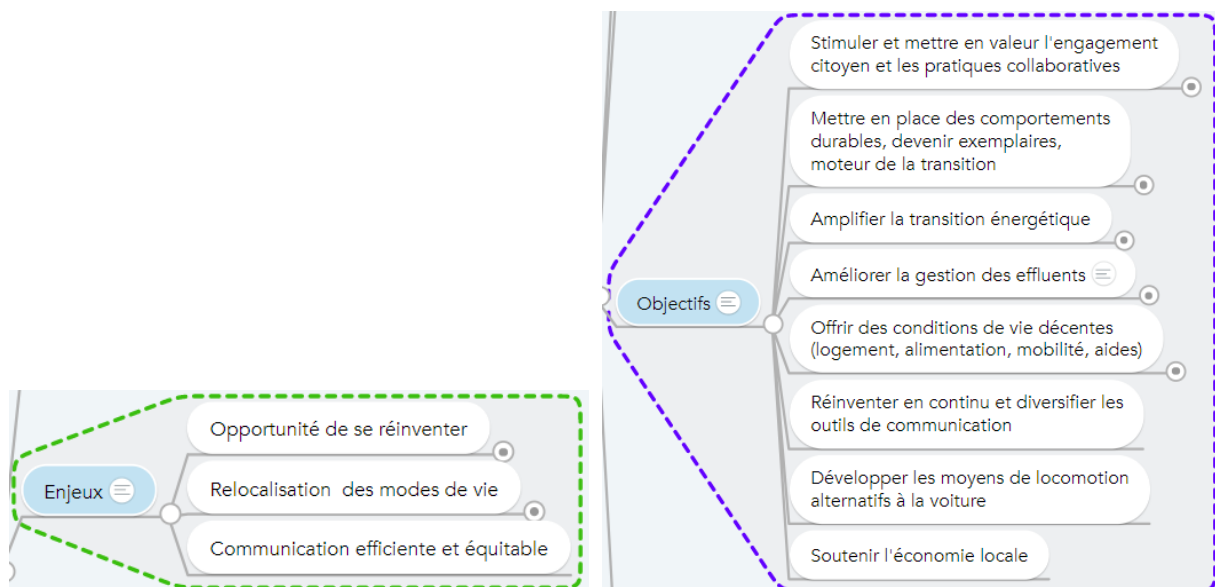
Enjeux

Opportunité de se réinventer

Relocalisation des modes de vie

Communication efficiente et équitable

Objectifs

Stimuler et mettre en valeur l'engagement citoyen et les pratiques collaboratives

Mettre en place des comportements durables, devenir exemplaires, moteur de la transition

Amplifier la transition énergétique

Améliorer la gestion des effluents

Offrir des conditions de vie décentes (logement, alimentation, mobilité, aides)

Réinventer en continu et diversifier les outils de communication

Développer les moyens de locomotion alternatifs à la voiture

Soutenir l'économie locale